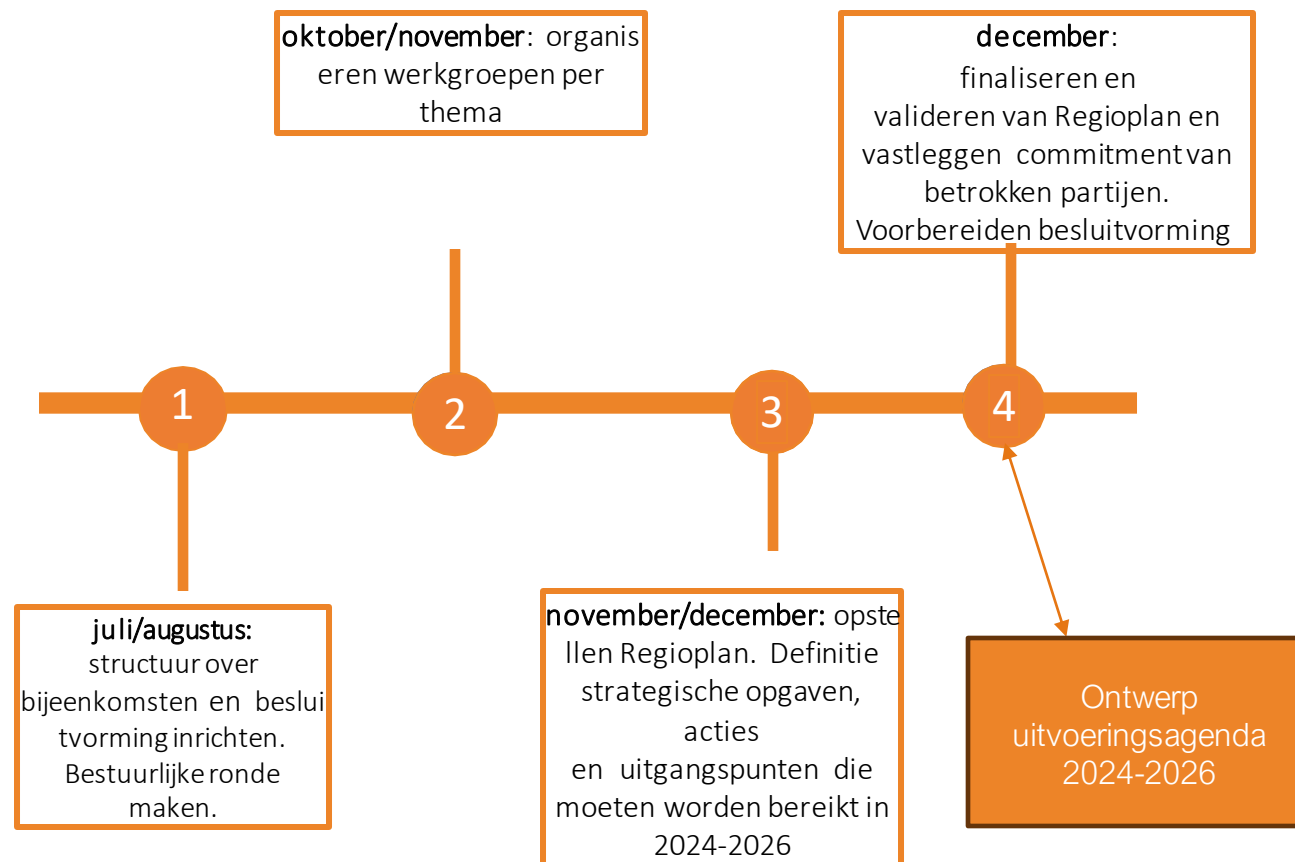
oktober/november: organiseren werkgroepen per thema

december: finaliseren en valideren van Regioplan en vastleggen commitment van betrokken partijen. Voorbereiden besluitvorming

1

2

3

4

juli/augustus: structuur over bijeenkomsten en besluitvorming inrichten. Bestuurlijke ronde maken.

november/december: opstellen Regioplan. Definitie strategische opgaven, acties en uitgangspunten die moeten worden bereikt in 2024-2026

Ontwerp uitvoeringsagenda 2024-2026